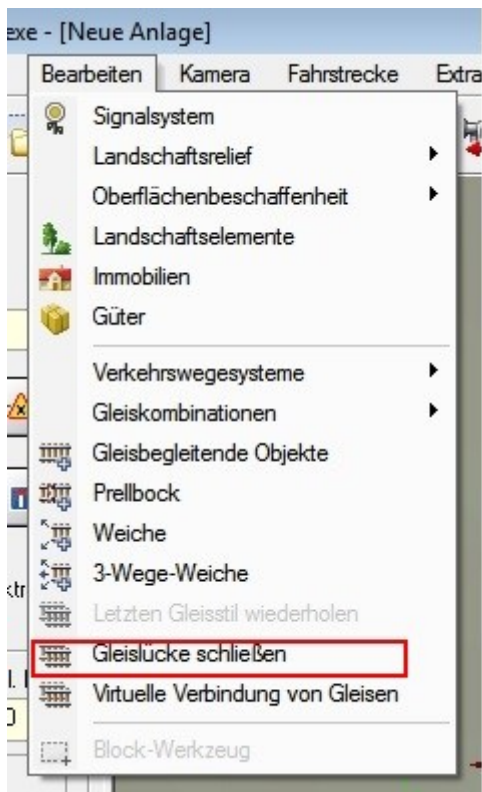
exe - [Neue Anlage]

Bearbeiten Kamera Fahrstrecke Extra

Signalsystem
Landschaftsrelief
Oberflächenbeschaffenheit
Landschaftselemente
Immobilien
Güter
Verkehrswegesysteme
Gleiskombinationen
Gleisbegleitende Objekte
Prellbock
Weiche
3-Wege-Weiche
Letzten Gleisstil wiederholen
Gleislücke schließen
Virtuelle Verbindung von Gleisen
Block-Werkzeug

ktr
I. I
0